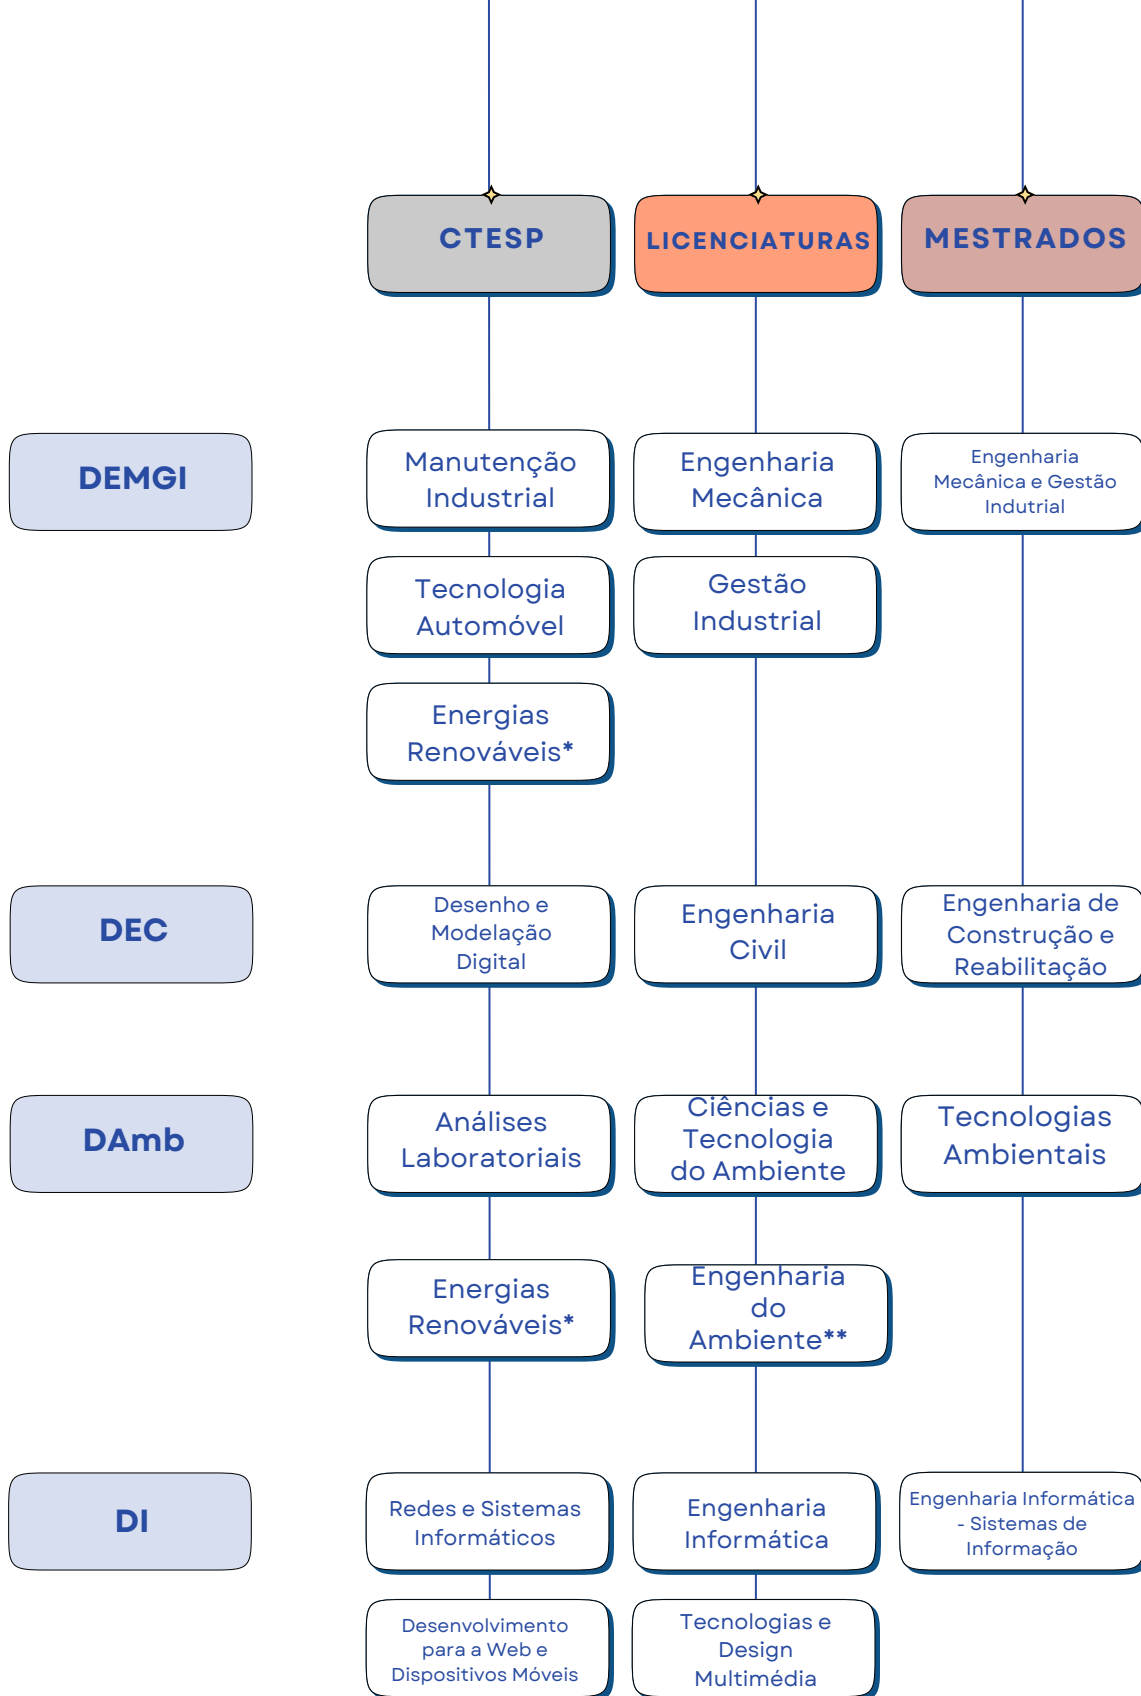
CTESP

LICENCIATURAS

MESTRADOS

DEMGI

Manutenção Industrial

Engenharia Mecânica

Engenharia Mecânica e Gestão Indutrial

Tecnologia Automóvel

Gestão Industrial

Energias Renováveis*

DEC

Desenho e Modelação Digital

Engenharia Civil

Engenharia de Construção e Reabilitação

DAmb

Análises Laboratoriais

Ciências e Tecnologia do Ambiente

Tecnologias Ambientais

Energias Renováveis*

Engenharia do Ambiente**

DI

Redes e Sistemas Informáticos

Engenharia Informática

Engenharia Informática - Sistemas de Informação

Desenvolvimento para a Web e Dispositivos Móveis

Tecnologias e Design Multimédia